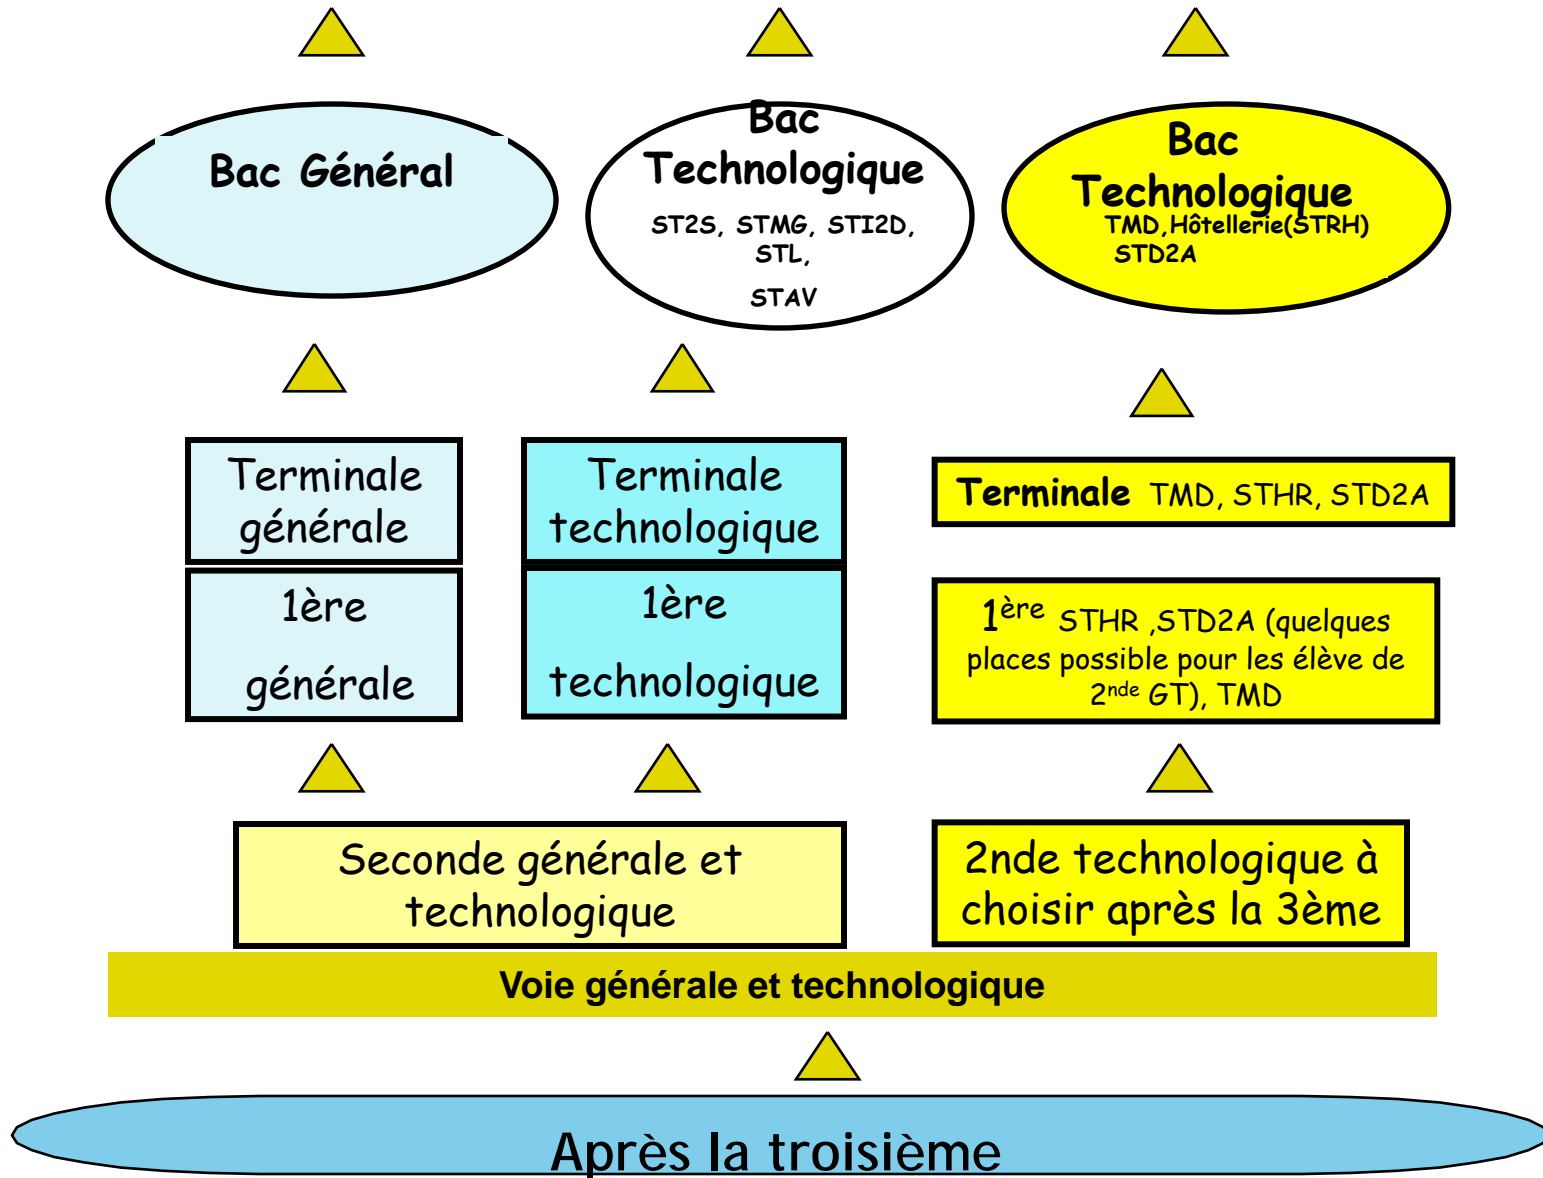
Bac Général

Bac Technologique
ST2S, STMG, STI2D, STL,
STAV

Bac Technologique
TMD, Hôtellerie(STRH)
STD2A

Terminale générale

1ère générale

Terminale technologique

1ère technologique

Terminale TMD, STHR, STD2A

1$^{ère}$ STHR ,STD2A (quelques places possible pour les élève de 2$^{nde}$ GT), TMD

Seconde générale et technologique

2nde technologique à choisir après la 3ème

Voie générale et technologique

Après la troisième